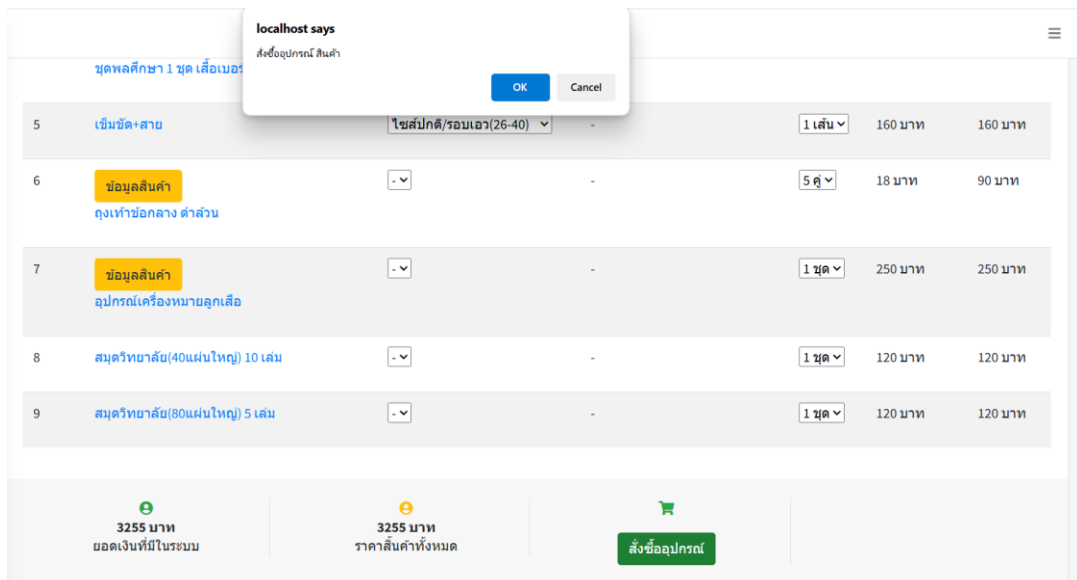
localhost says

สั่งซื้ออุปกรณ์ สินค้า

OK Cancel

ชุดพลศึกษา 1 ชุด เสื้อเบอร์

| 5 | เข็มขัด+สาย | ไซส์ปกติ/รอบเอว(26-40) | - | 1 เส้น | 160 บาท | 160 บาท |
|---|---|---|---|---|---|---|
| 6 | ข้อมูลสินค้า ถุงเท้าข้อกลาง ดำล้วน | - | - | 5 คู่ | 18 บาท | 90 บาท |
| 7 | ข้อมูลสินค้า อุปกรณ์เครื่องหมายลูกเสือ | - | - | 1 ชุด | 250 บาท | 250 บาท |
| 8 | สมุดวิทยาลัย(40แผ่นใหญ่) 10 เล่ม | - | - | 1 ชุด | 120 บาท | 120 บาท |
| 9 | สมุดวิทยาลัย(80แผ่นใหญ่) 5 เล่ม | - | - | 1 ชุด | 120 บาท | 120 บาท |

3255 บาท
ยอดเงินที่มีในระบบ

3255 บาท
ราคาสินค้าทั้งหมด

สั่งซื้ออุปกรณ์